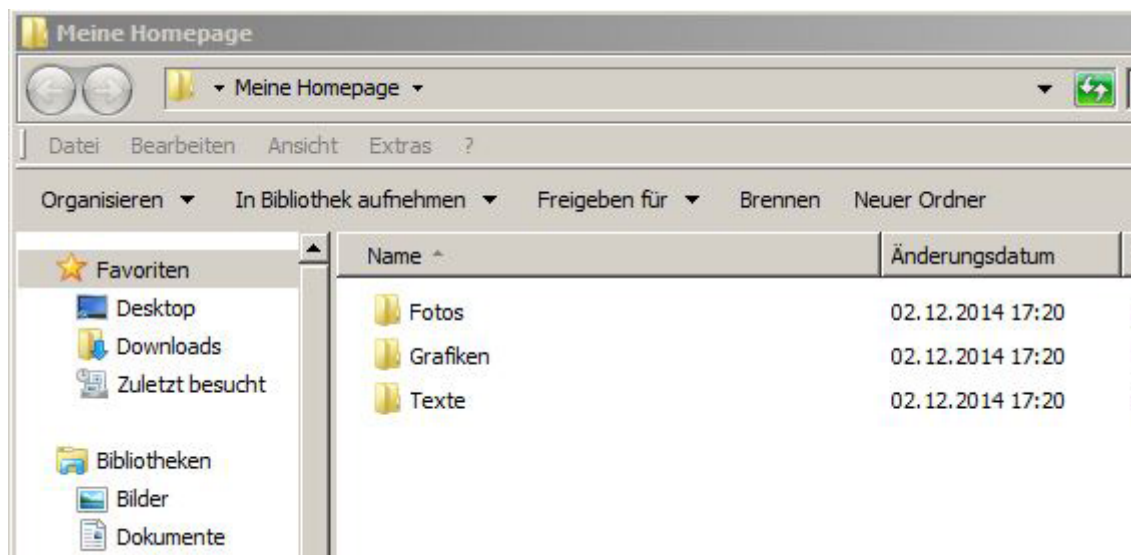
Meine Homepage

Meine Homepage

Datei Bearbeiten Ansicht Extras ?

Organisieren In Bibliothek aufnehmen Freigeben für Brennen Neuer Ordner

Favoriten
Desktop
Downloads
Zuletzt besucht

Bibliotheken
Bilder
Dokumente

| Name | Änderungsdatum |
|---|---|
| Fotos | 02.12.2014 17:20 |
| Grafiken | 02.12.2014 17:20 |
| Texte | 02.12.2014 17:20 |